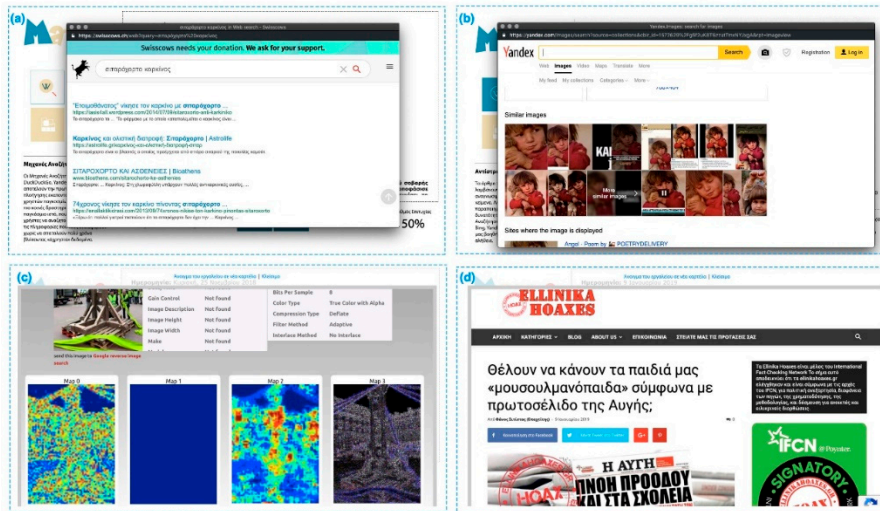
(a)

Swisscows needs your donation. We ask for your support.

σπαράχαρτο καρκίνος

"Ετοιμαθάνατος" νίκησε τον καρκίνο με σπαράχαρτο ...

Καρκίνος και ολιστική διατροφή: Σπαράχαρτο | Astrolife

ΣΠΑΡΟΧΟΡΤΟ ΚΑΙ ΑΣΘΕΝΕΙΕΣ | Bioathena

74χρονος νίκησε τον καρκίνο πίνοντας σπαράχαρτο ...

Μηχανές Αναζήτησης

50%

(b)

Yandex

Search

Registration

Log in

Web Images Video Maps Translate More

My feed My collections Categories More

Similar images

KAI

More similar images

Sites where the image is displayed

Angel - Poem by POETRYDELIVERY

(c)

Gain Control Not Found
Image Description Not Found
Image Height Not Found
Image Width Not Found
Make Not Found

Bits Per Sample 8
Color Type True Color with Alpha
Compression Type Deflate
Filter Method Adaptive
Interlace Method No Interlace

Google reverse image search

Map 0

Map 1

Map 2

Map 3

(d)

ELLINIKA HOAXES

ΑΡΧΙΚΗ ΚΑΤΗΓΟΡΙΕΣ BLOG ABOUT US ΕΠΙΚΟΙΝΩΝΙΑ ΣΤΕΙΛΤΕ ΜΑΣ ΤΙΣ ΠΡΟΤΑΣΕΙΣ ΣΑΣ

Θέλουν να κάνουν τα παιδιά μας «μουσουλμανόπαιδα» σύμφωνα με πρωτοσέλιδο της Αυγής;

Η ΑΥΓΗ

ΠΝΟΗ ΠΡΟΟΔΟΥ ΚΑΙ ΣΤΑ ΣΧΟΛΕΙΑ

IFCN

SIGNATORY